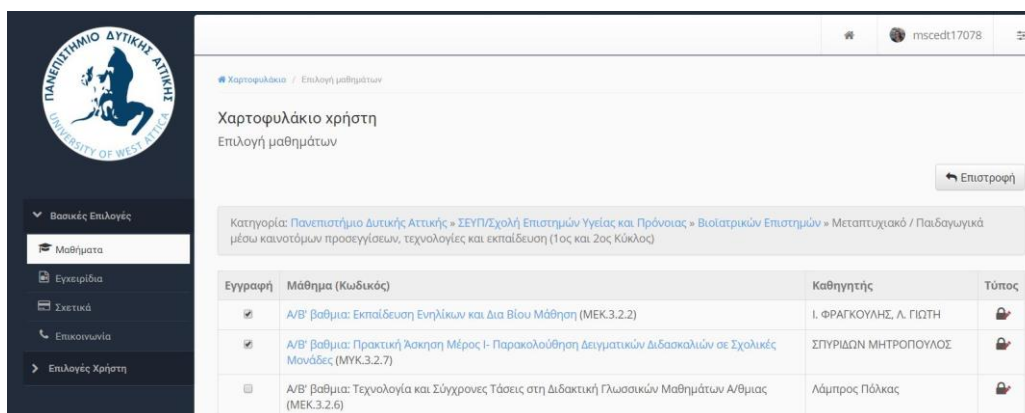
ΠΑΝΕΠΙΣΤΗΜΙΟ ΔΥΤΙΚΗΣ ΑΤΤΙΚΗΣ
UNIVERSITY OF WEST ATTICA

mscedt17078

Χαρτοφυλάκιο / Επιλογή μαθημάτων

Χαρτοφυλάκιο χρήστη
Επιλογή μαθημάτων

Επιστροφή

Βασικές Επιλογές
Μαθήματα
Εγχειρίδια
Σχετικά
Επικοινωνία
Επιλογές Χρήστη

Κατηγορία: Πανεπιστήμιο Δυτικής Αττικής » ΣΕΥΠ/Σχολή Επιστημών Υγείας και Πρόνοιας » Βιοϊατρικών Επιστημών » Μεταπτυχιακό / Παιδαγωγικά μέσω καινοτόμων προσεγγίσεων, τεχνολογίες και εκπαίδευση (1ος και 2ος Κύκλος)

| Εγγραφή | Μάθημα (Κωδικός) | Καθηγητής | Τύπος |
|---|---|---|---|
| ☑ | Α/Β' βαθμια: Εκπαίδευση Ενηλίκων και Δια Βίου Μάθηση (ΜΕΚ.3.2.2) | Ι. ΦΡΑΓΚΟΥΛΗΣ, Λ. ΓΙΩΤΗ | |
| ☑ | Α/Β' βαθμια: Πρακτική Άσκηση Μέρος Ι- Παρακολούθηση Δειγματικών Διδασκαλιών σε Σχολικές Μονάδες (ΜΥΚ.3.2.7) | ΣΠΥΡΙΔΩΝ ΜΗΤΡΟΠΟΥΛΟΣ | |
| ☐ | Α/Β' βαθμια: Τεχνολογία και Σύγχρονες Τάσεις στη Διδακτική Γλωσσικών Μαθημάτων Α/θμιας (ΜΕΚ.3.2.6) | Λάμπρος Πόλκας | |